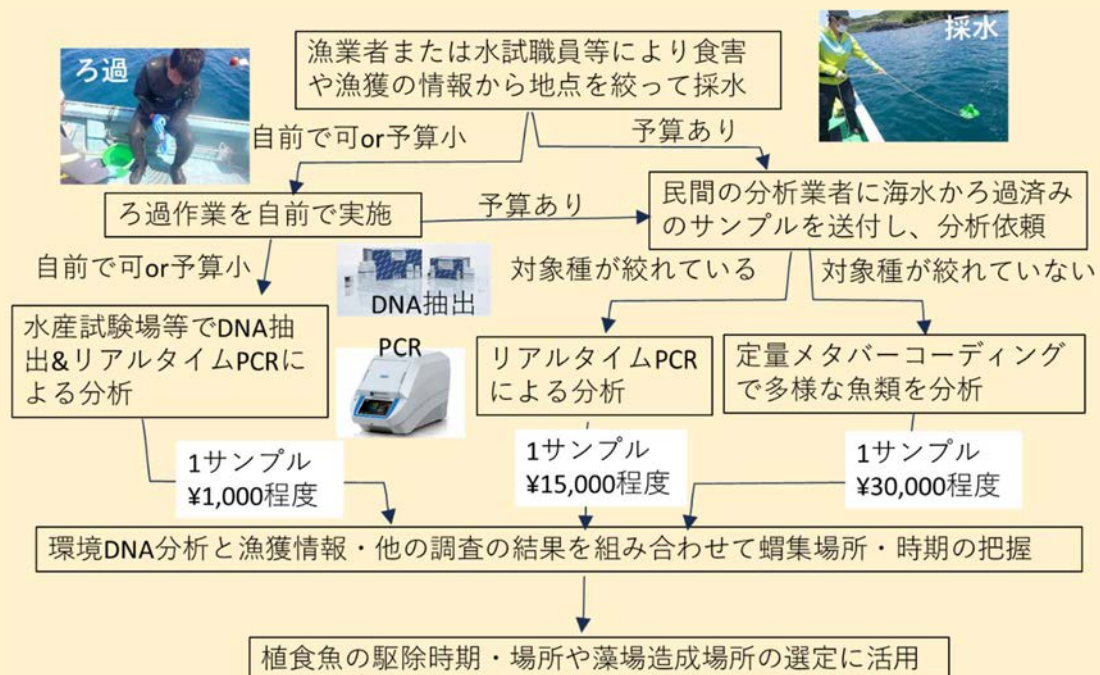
ろ過

漁業者または水試職員等により食害や漁獲の情報から地点を絞って採水

採水

自前で可or予算小

予算あり

ろ過作業を自前で実施

予算あり

民間の分析業者に海水かろ過済みのサンプルを送付し、分析依頼

自前で可or予算小

DNA抽出

対象種が絞れている

対象種が絞れていない

水産試験場等でDNA抽出&リアルタイムPCRによる分析

PCR

リアルタイムPCRによる分析

定量メタバーコーディングで多様な魚類を分析

1サンプル ¥1,000程度

1サンプル ¥15,000程度

1サンプル ¥30,000程度

環境DNA分析と漁獲情報・他の調査の結果を組み合わせて蝟集場所・時期の把握

植食魚の駆除時期・場所や藻場造成場所の選定に活用